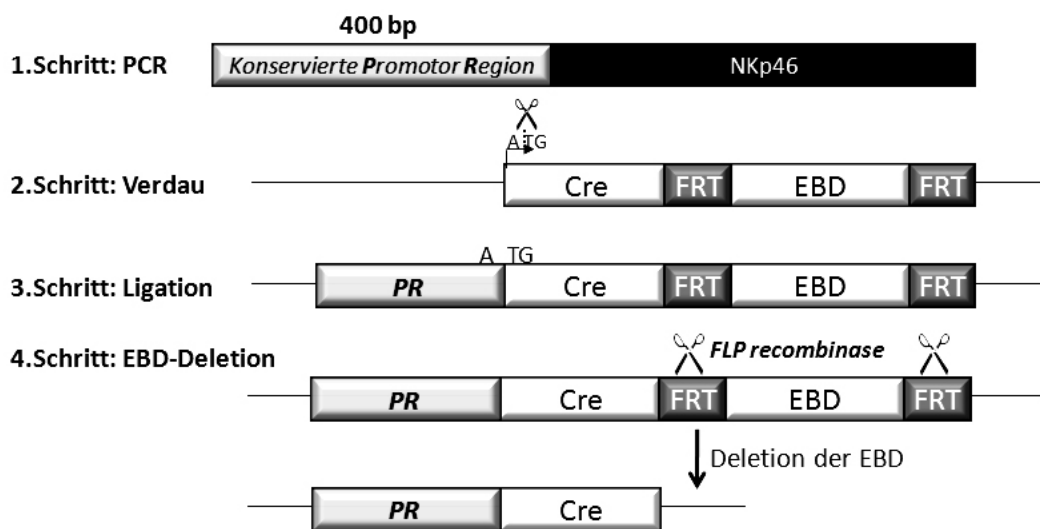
400 bp

1.Schritt: PCR

Konservierte Promotor Region

NKp46

ATG

2.Schritt: Verdau

Cre FRT EBD FRT

A TG

3.Schritt: Ligation

PR Cre FRT EBD FRT

4.Schritt: EBD-Deletion

FLP recombinase

PR Cre FRT EBD FRT

Deletion der EBD

PR Cre